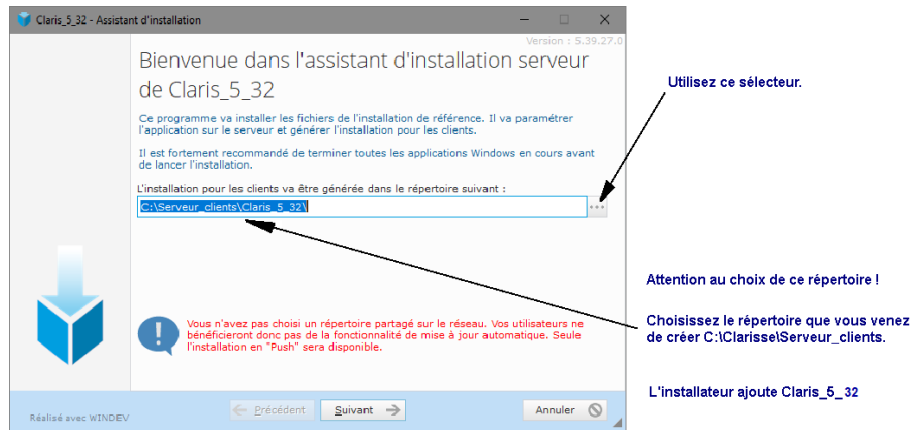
Claris_5_32 - Assistant d'installation

Version : 5.39.27.0

Bienvenue dans l'assistant d'installation serveur de Claris_5_32

Ce programme va installer les fichiers de l'installation de référence. Il va paramétrer l'application sur le serveur et générer l'installation pour les clients.

Il est fortement recommandé de terminer toutes les applications Windows en cours avant de lancer l'installation.

L'installation pour les clients va être générée dans le répertoire suivant :

C:\Serveur_clients\Claris_5_32\

...

Vous n'avez pas choisi un répertoire partagé sur le réseau. Vos utilisateurs ne bénéficieront donc pas de la fonctionnalité de mise à jour automatique. Seule l'installation en "Push" sera disponible.

Réalisé avec WINDEV

Précédent

Suivant

Annuler

Utilisez ce sélecteur.

Attention au choix de ce répertoire !

Choisissez le répertoire que vous venez de créer C:\Clarisse\Serveur_clients.

L'installateur ajoute Claris_5_ 32